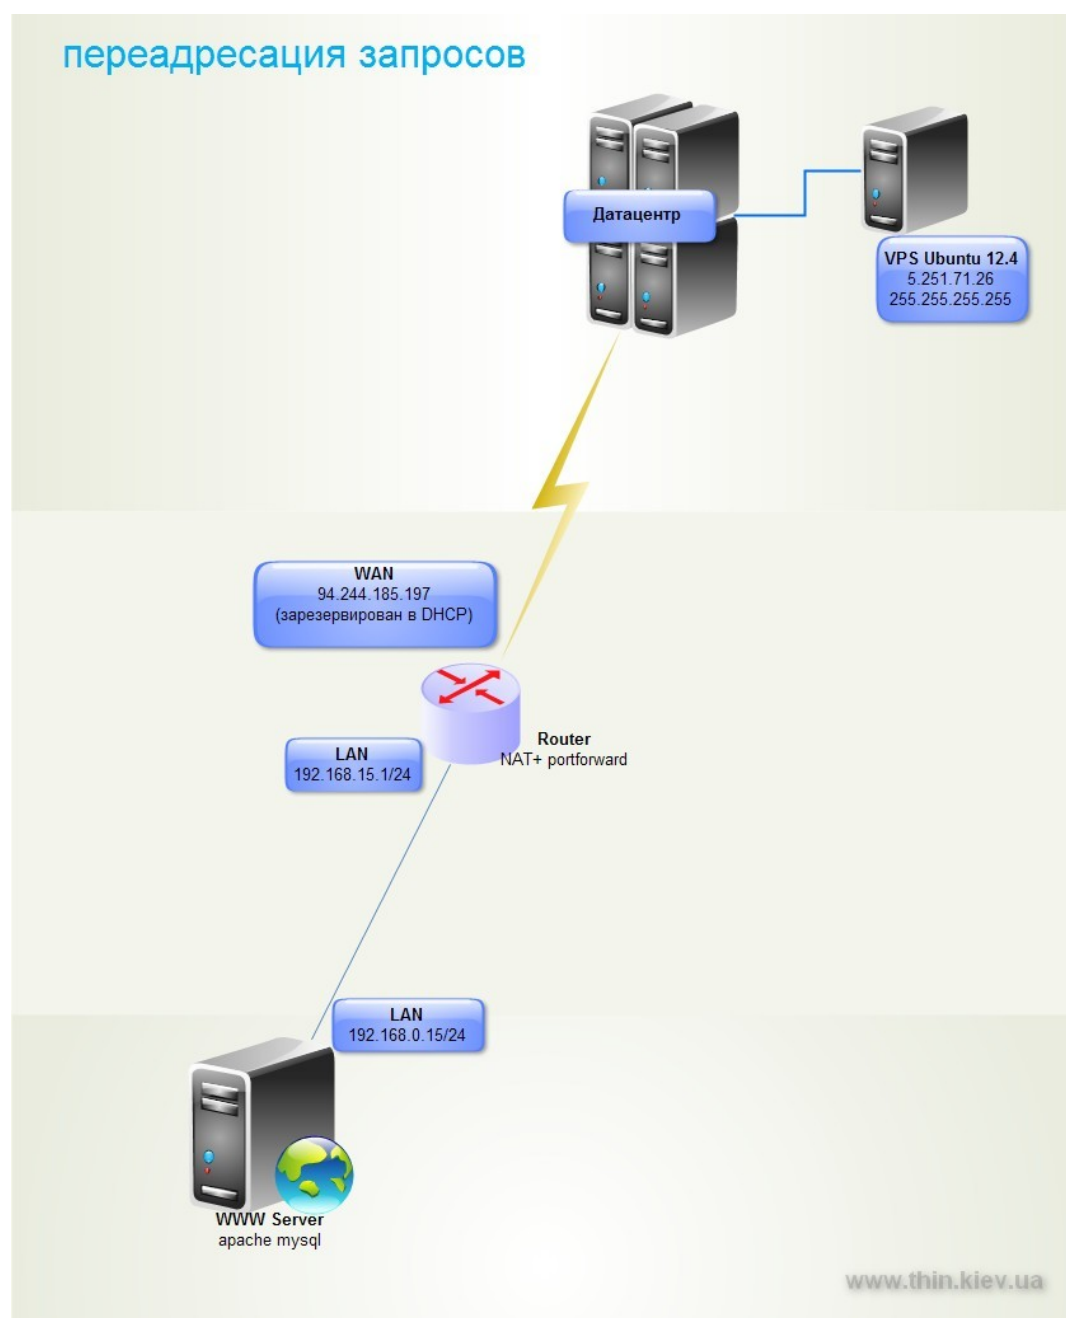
переадресация запросов

Датацентр

VPS Ubuntu 12.4
5.251.71.26
255.255.255.255

WAN
94.244.185.197
(зарезервирован в DHCP)

Router
NAT+ portforward

LAN
192.168.15.1/24

LAN
192.168.0.15/24

WWW Server
apache mysql

www.thin.kiev.ua